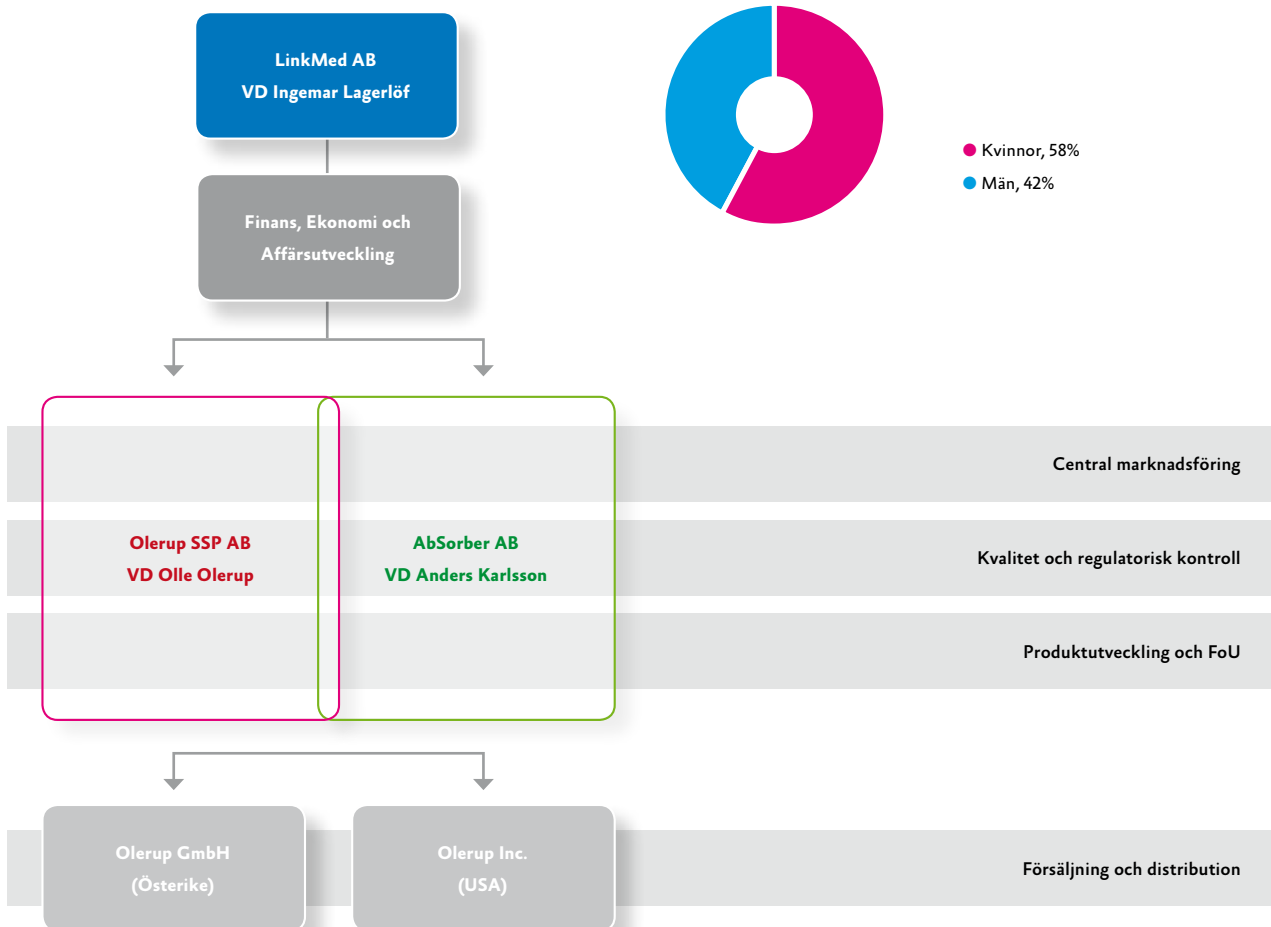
LinkMed AB
VD Ingemar Lagerlöf

Finans, Ekonomi och Affärsutveckling

Kvinnor, 58%
Män, 42%

Central marknadsföring

Olerup SSP AB
VD Olle Olerup

AbSorber AB
VD Anders Karlsson

Kvalitet och regulatorisk kontroll

Produktutveckling och FoU

Olerup GmbH
(Österike)

Olerup Inc.
(USA)

Försäljning och distribution